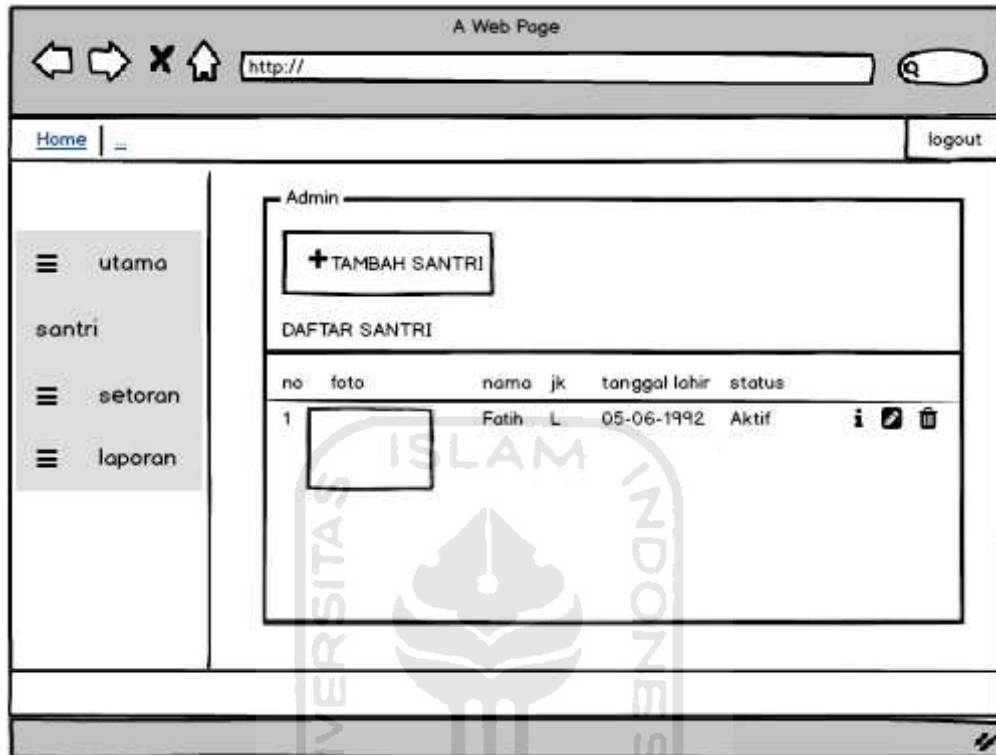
A Web Page

http://

Home | _

logout

utama

santri

setoran

laporan

Admin

TAMBAH SANTRI

DAFTAR SANTRI

| no | foto | nama | jk | tanggal lahir | status |
|---|---|---|---|---|---|
| 1 | | Fatih | L | 05-06-1992 | Aktif |

ISLAM
UNIVERSITAS
INDONESIA